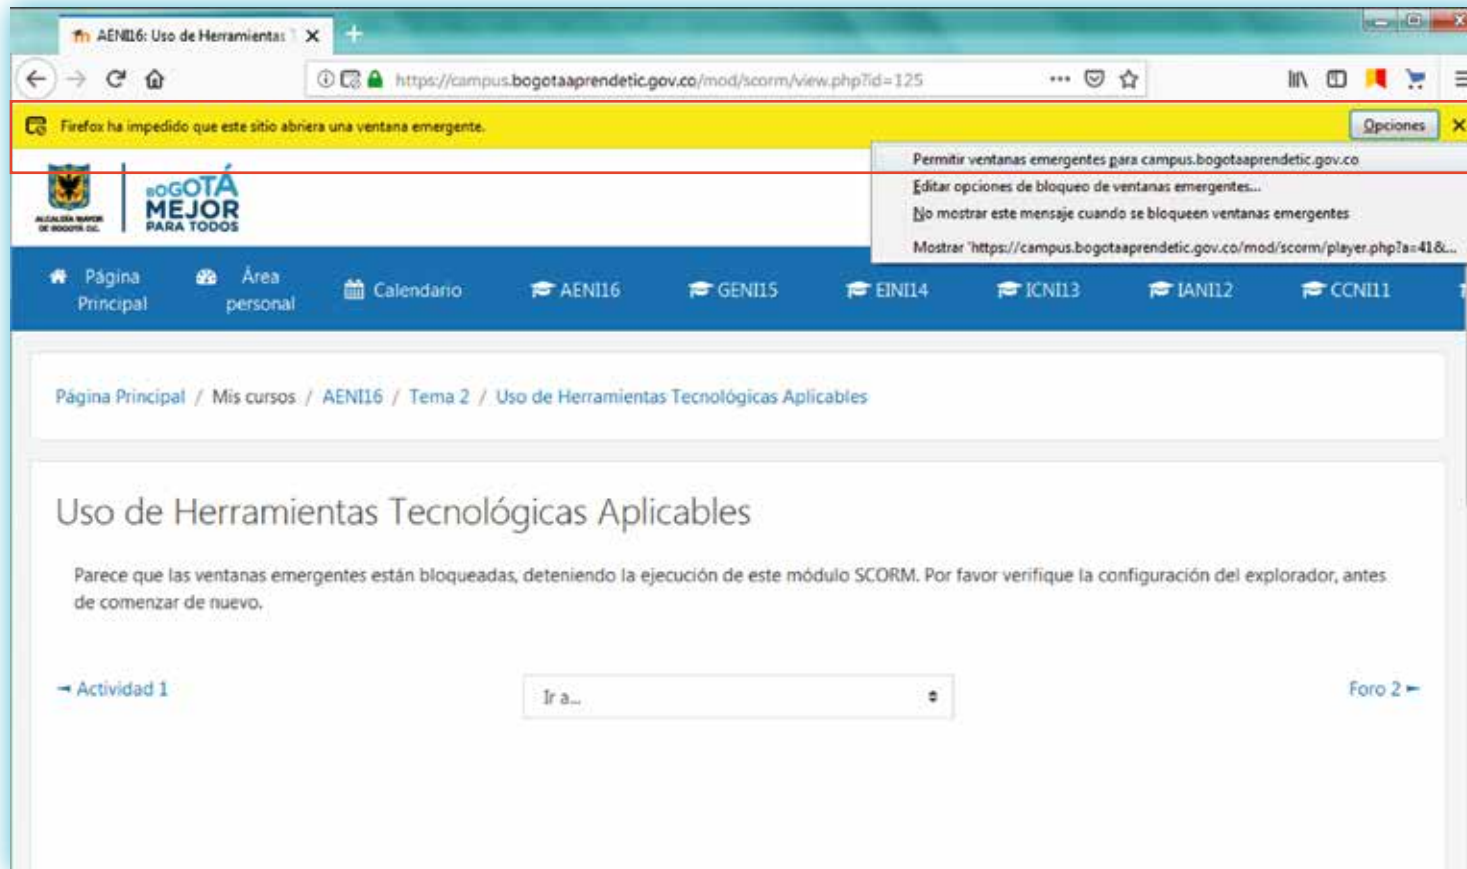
AENI16: Uso de Herramientas

https://campus.bogotaaprendetic.gov.co/mod/scorm/view.php?id=125

Firefox ha impedido que este sitio abriera una ventana emergente.

Opciones

Permitir ventanas emergentes para campus.bogotaaprendetic.gov.co

Editar opciones de bloqueo de ventanas emergentes...

No mostrar este mensaje cuando se bloqueen ventanas emergentes

Mostrar 'https://campus.bogotaaprendetic.gov.co/mod/scorm/player.php?a=41&...

ALCALDÍA MAYOR DE BOGOTÁ D.C.

BOGOTÁ MEJOR PARA TODOS

Página Principal

Área personal

Calendario

AENI16

GENI15

EINI14

ICNI13

IANI12

CCNI11

Página Principal / Mis cursos / AENI16 / Tema 2 / Uso de Herramientas Tecnológicas Aplicables

Uso de Herramientas Tecnológicas Aplicables

Parece que las ventanas emergentes están bloqueadas, deteniendo la ejecución de este módulo SCORM. Por favor verifique la configuración del explorador, antes de comenzar de nuevo.

◄ Actividad 1

Ir a...

Foro 2 ►